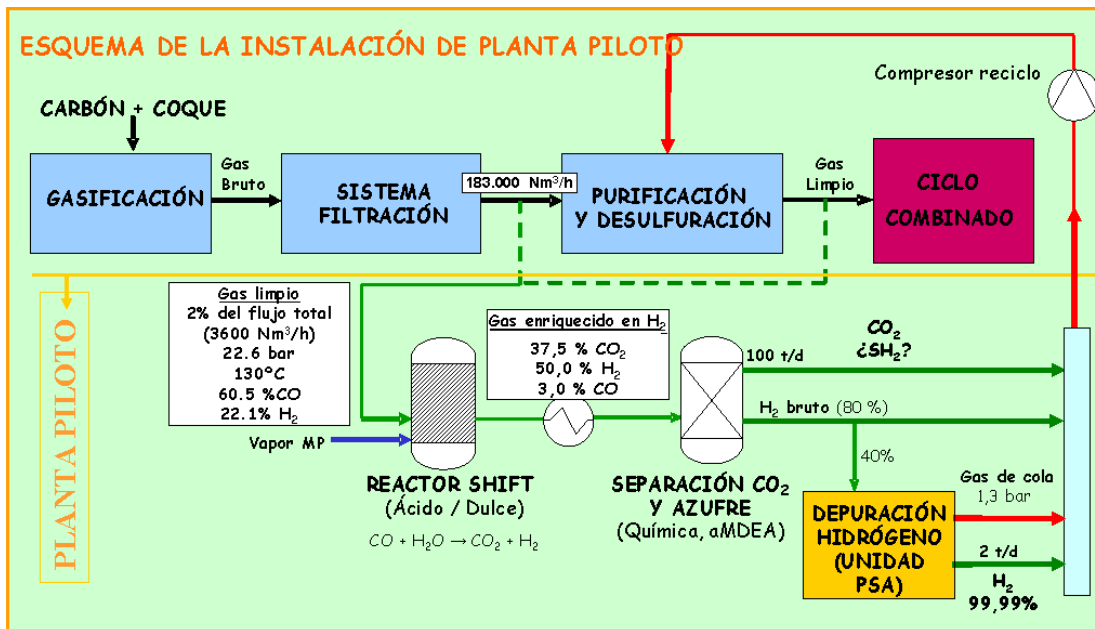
ESQUEMA DE LA INSTALACIÓN DE PLANTA PILOTO

Compresor reciclo

CARBÓN + COQUE

GASIFICACIÓN

Gas Bruto

SISTEMA FILTRACIÓN

183.000 Nm$^3$/h

PURIFICACIÓN Y DESULFURACIÓN

Gas Limpio

CICLO COMBINADO

PLANTA PILOTO

Gas limpio
2% del flujo total
(3600 Nm$^3$/h)
22.6 bar
130°C
60.5 %CO
22.1% H$_2$

Vapor MP

REACTOR SHIFT
(Ácido / Dulce)

$CO + H_2O \rightarrow CO_2 + H_2$

Gas enriquecido en H$_2$
37,5 % CO$_2$
50,0 % H$_2$
3,0 % CO

SEPARACIÓN CO$_2$ Y AZUFRE
(Química, aMDEA)

100 t/d

CO$_2$
¿SH$_2$?

H$_2$ bruto (80 %)

40%

Gas de cola
1,3 bar

DEPURACIÓN HIDRÓGENO (UNIDAD PSA)

2 t/d

H$_2$
99,99%